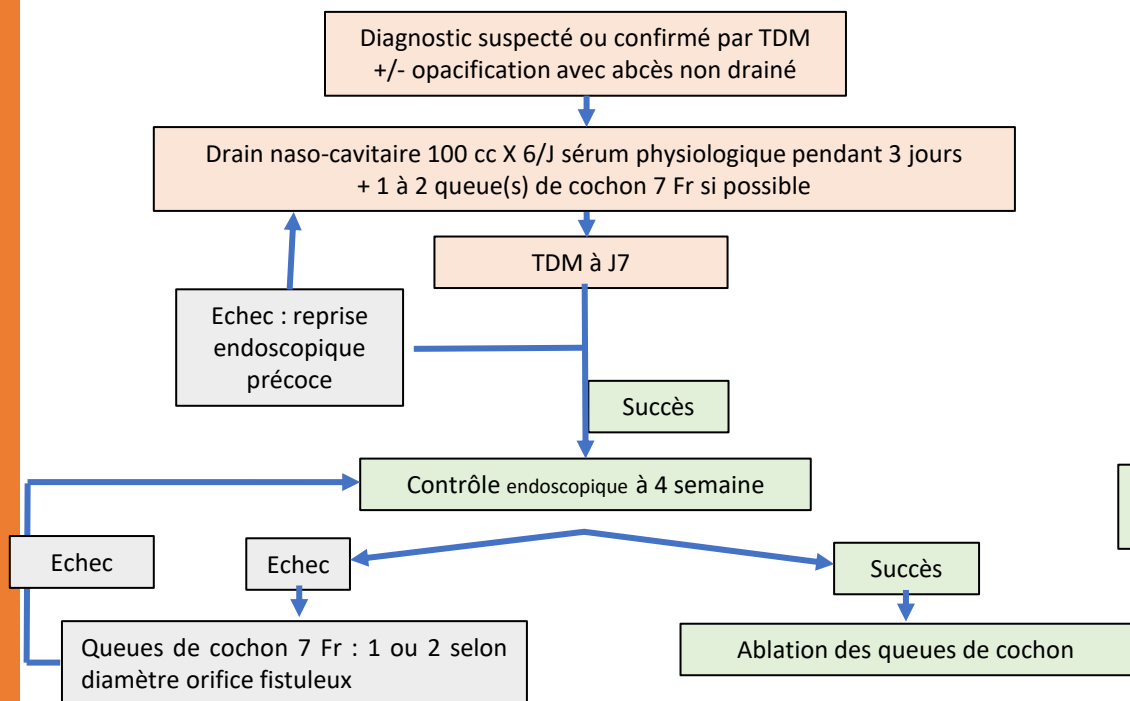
Diagnostic suspecté ou confirmé par TDM +/- opacification avec abcès non drainé

Drain naso-cavitaire 100 cc X 6/J sérum physiologique pendant 3 jours + 1 à 2 queue(s) de cochon 7 Fr si possible

TDM à J7

Echec : reprise endoscopique précoce

Succès

Contrôle endoscopique à 4 semaine

Echec

Echec

Succès

Queues de cochon 7 Fr : 1 ou 2 selon diamètre orifice fistuleux

Ablation des queues de cochon